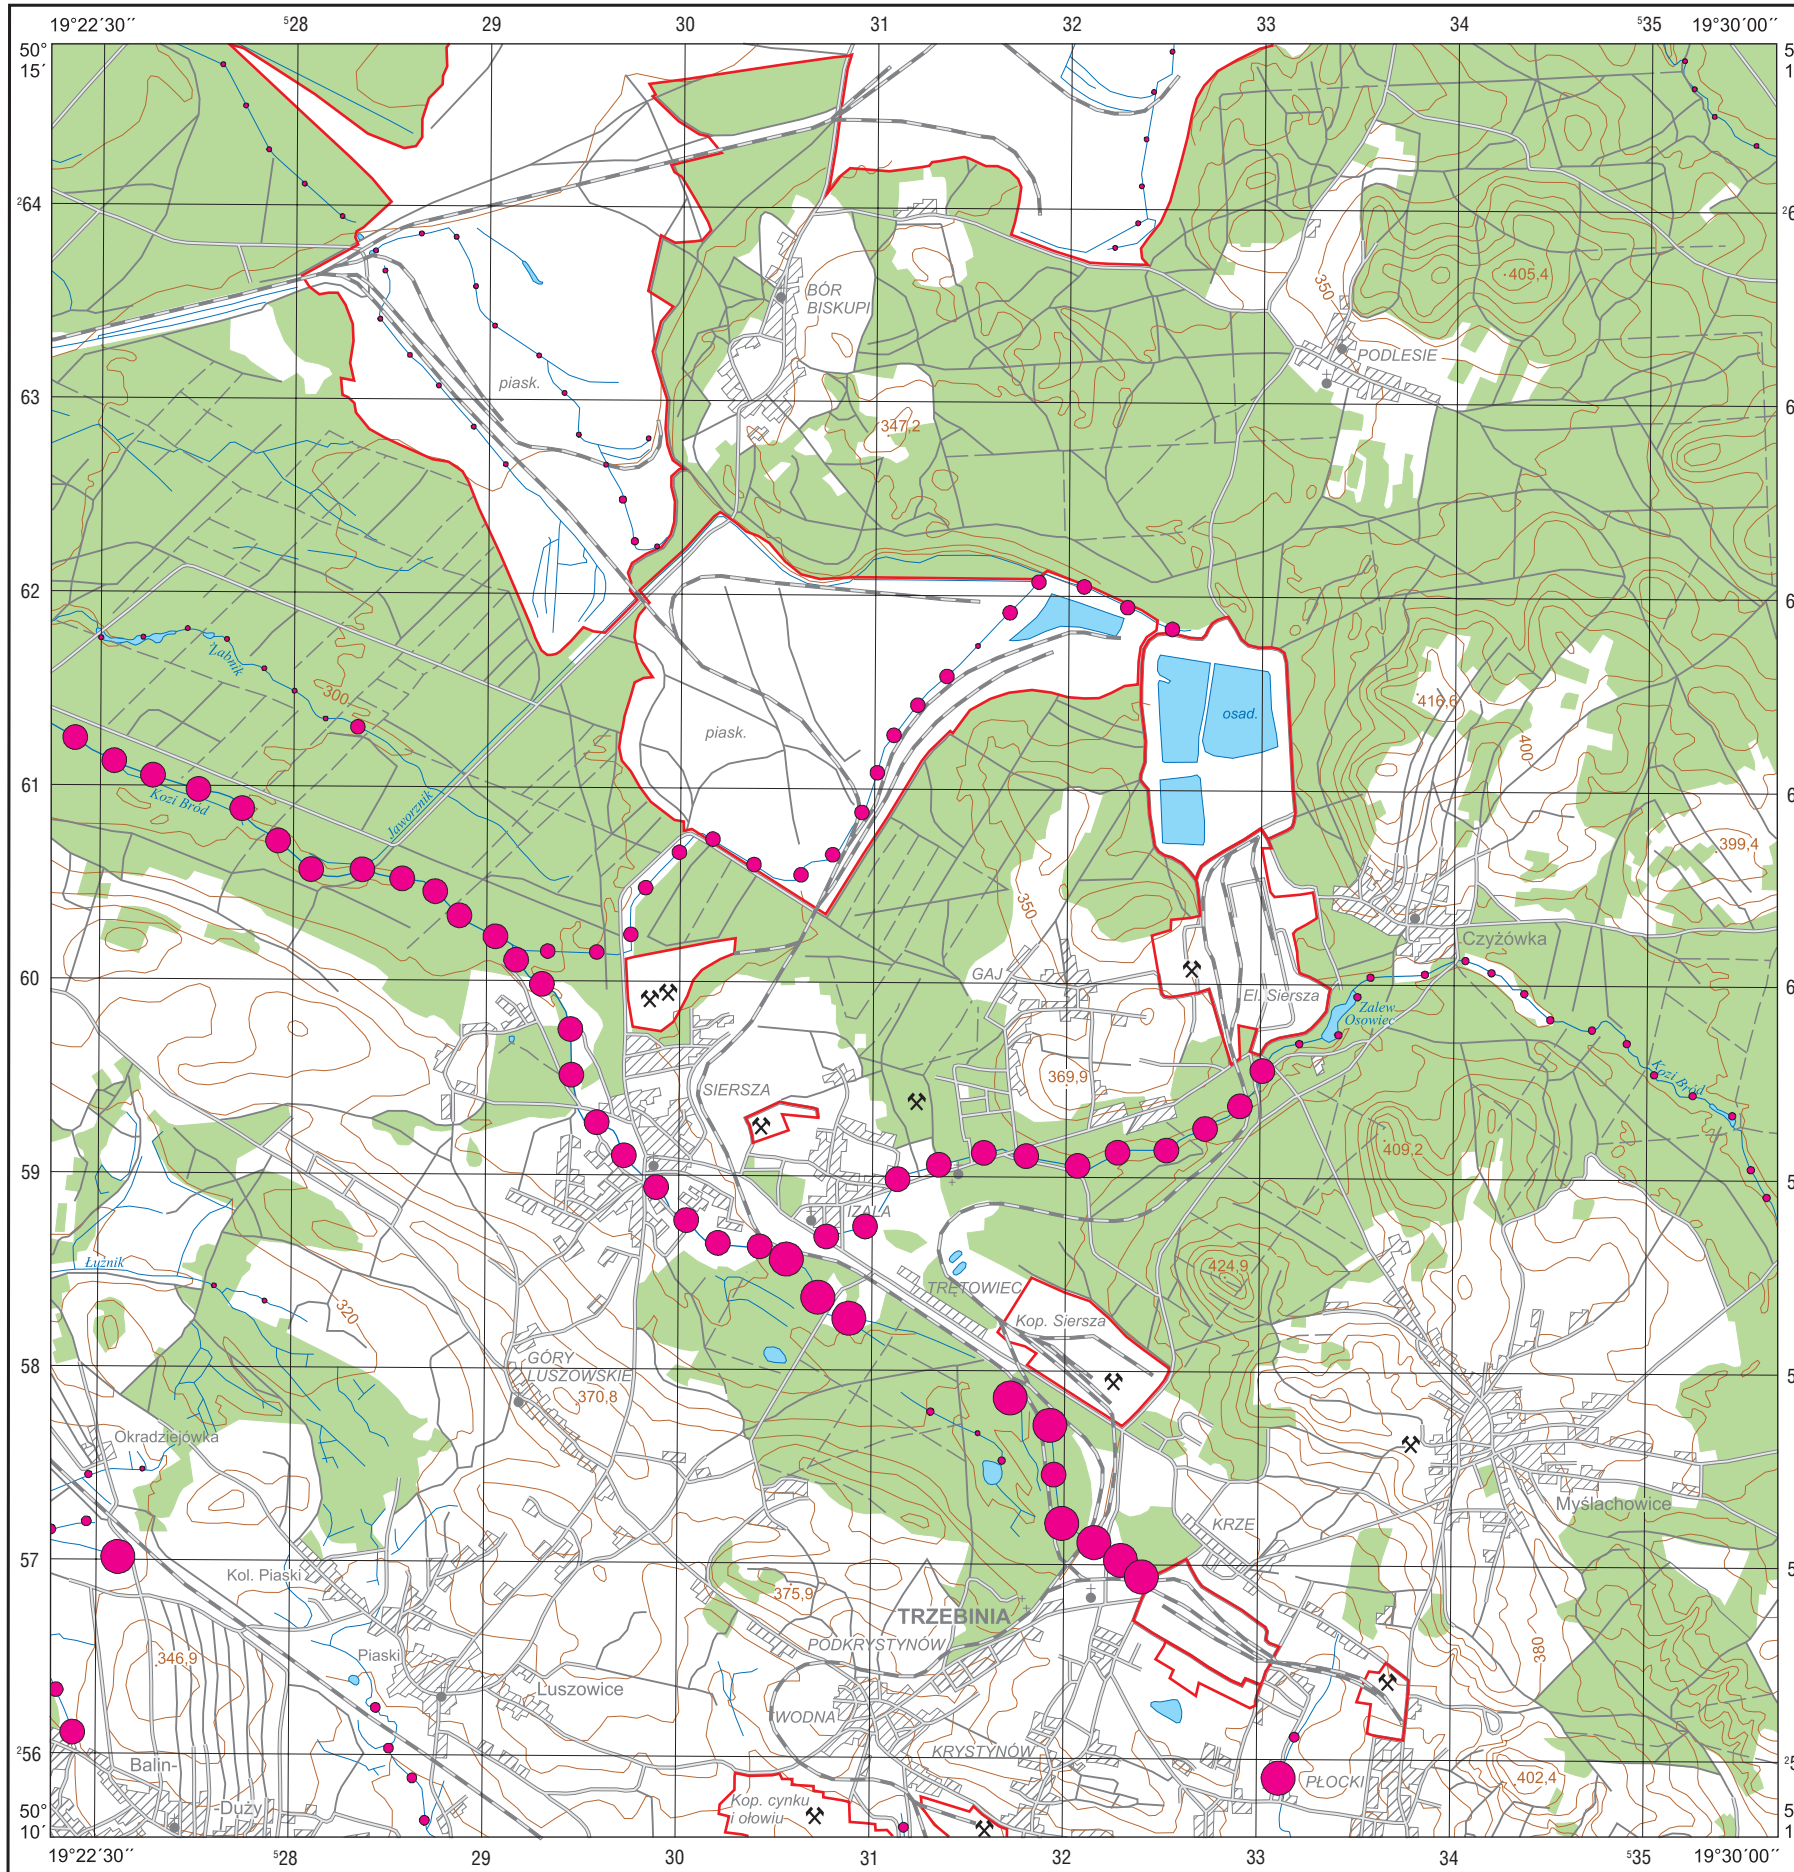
19°22´30´´ ⁵28 29 30 31 32 33 34 ⁵35 19°30´00´´

50° 15´

²64

63

62

61

60

59

58

57

²56

50° 10´

BÓR BISKUPI

PODLESIE

405,4

350

piask.

347,2

piask.

osad.

416,6

400

Łabnik

300

Kozi Bród

Jaworznik

399,4

350

Czyżówka

GAJ

El. Siersza

Zalew Osowiec

369,9

SIERSZA

Kozi Bród

409,2

IZAJA

Łużnik

320

424,9

TRĘTOWIEC

Kop. Siersza

GÓRY LUSZOWSKIE

370,8

Okradziejówka

KRZE

Myślachowice

Kol. Piaski

375,9

TRZEBINIA

PODKRYSTYNÓW

346,9

Piaski

380

Luszowice

WODNA

KRYSTYNÓW

Balin-

402,4

PŁOCKI

-Duży

Kop. cynku i ołowiu

19°22´30´´ ⁵28 29 30 31 32 33 34 ⁵35 19°30´00´´